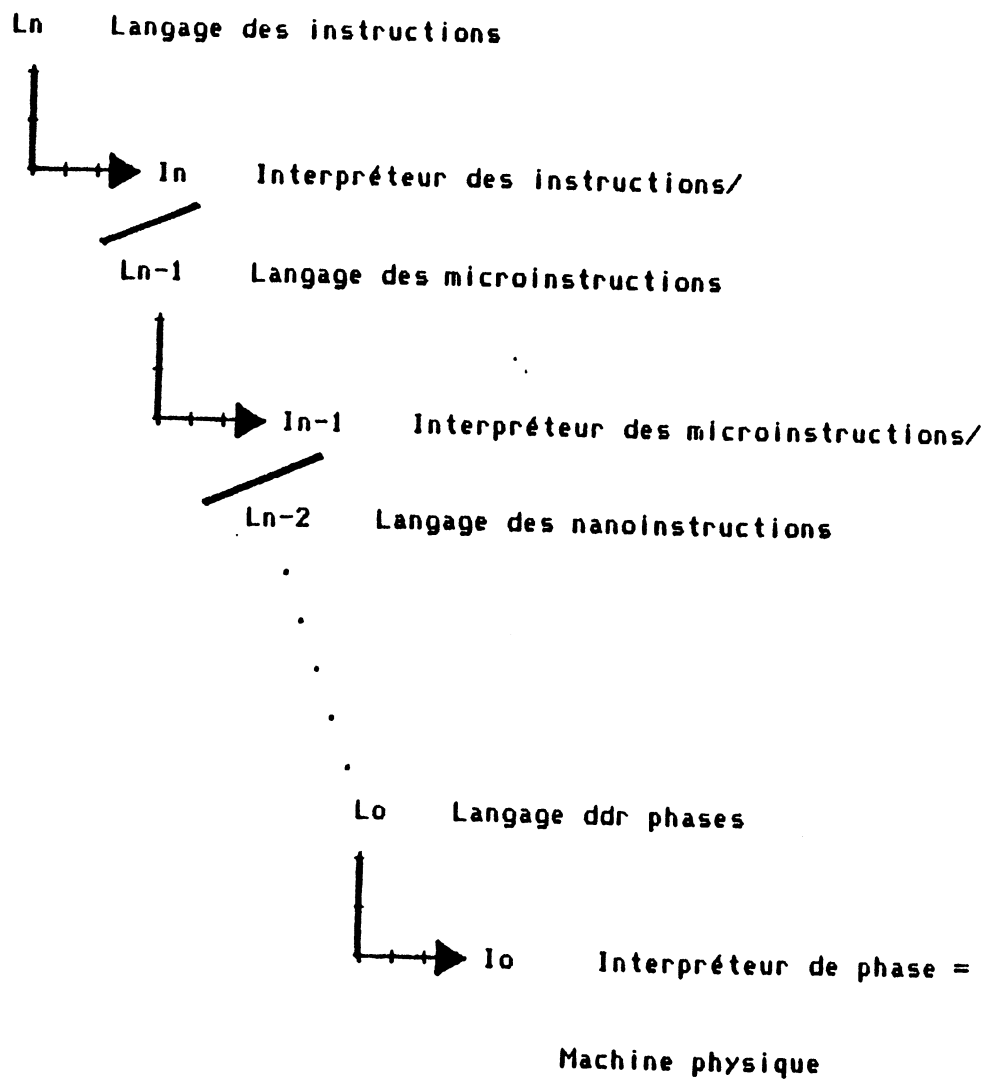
Ln Langage des instructions

In Interpréteur des instructions/

Ln-1 Langage des microinstructions

In-1 Interpréteur des microinstructions/

Ln-2 Langage des nanoinstructions

.
.
.
.
.

Lo Langage ddr phases

Io Interpréteur de phase =

Machine physique